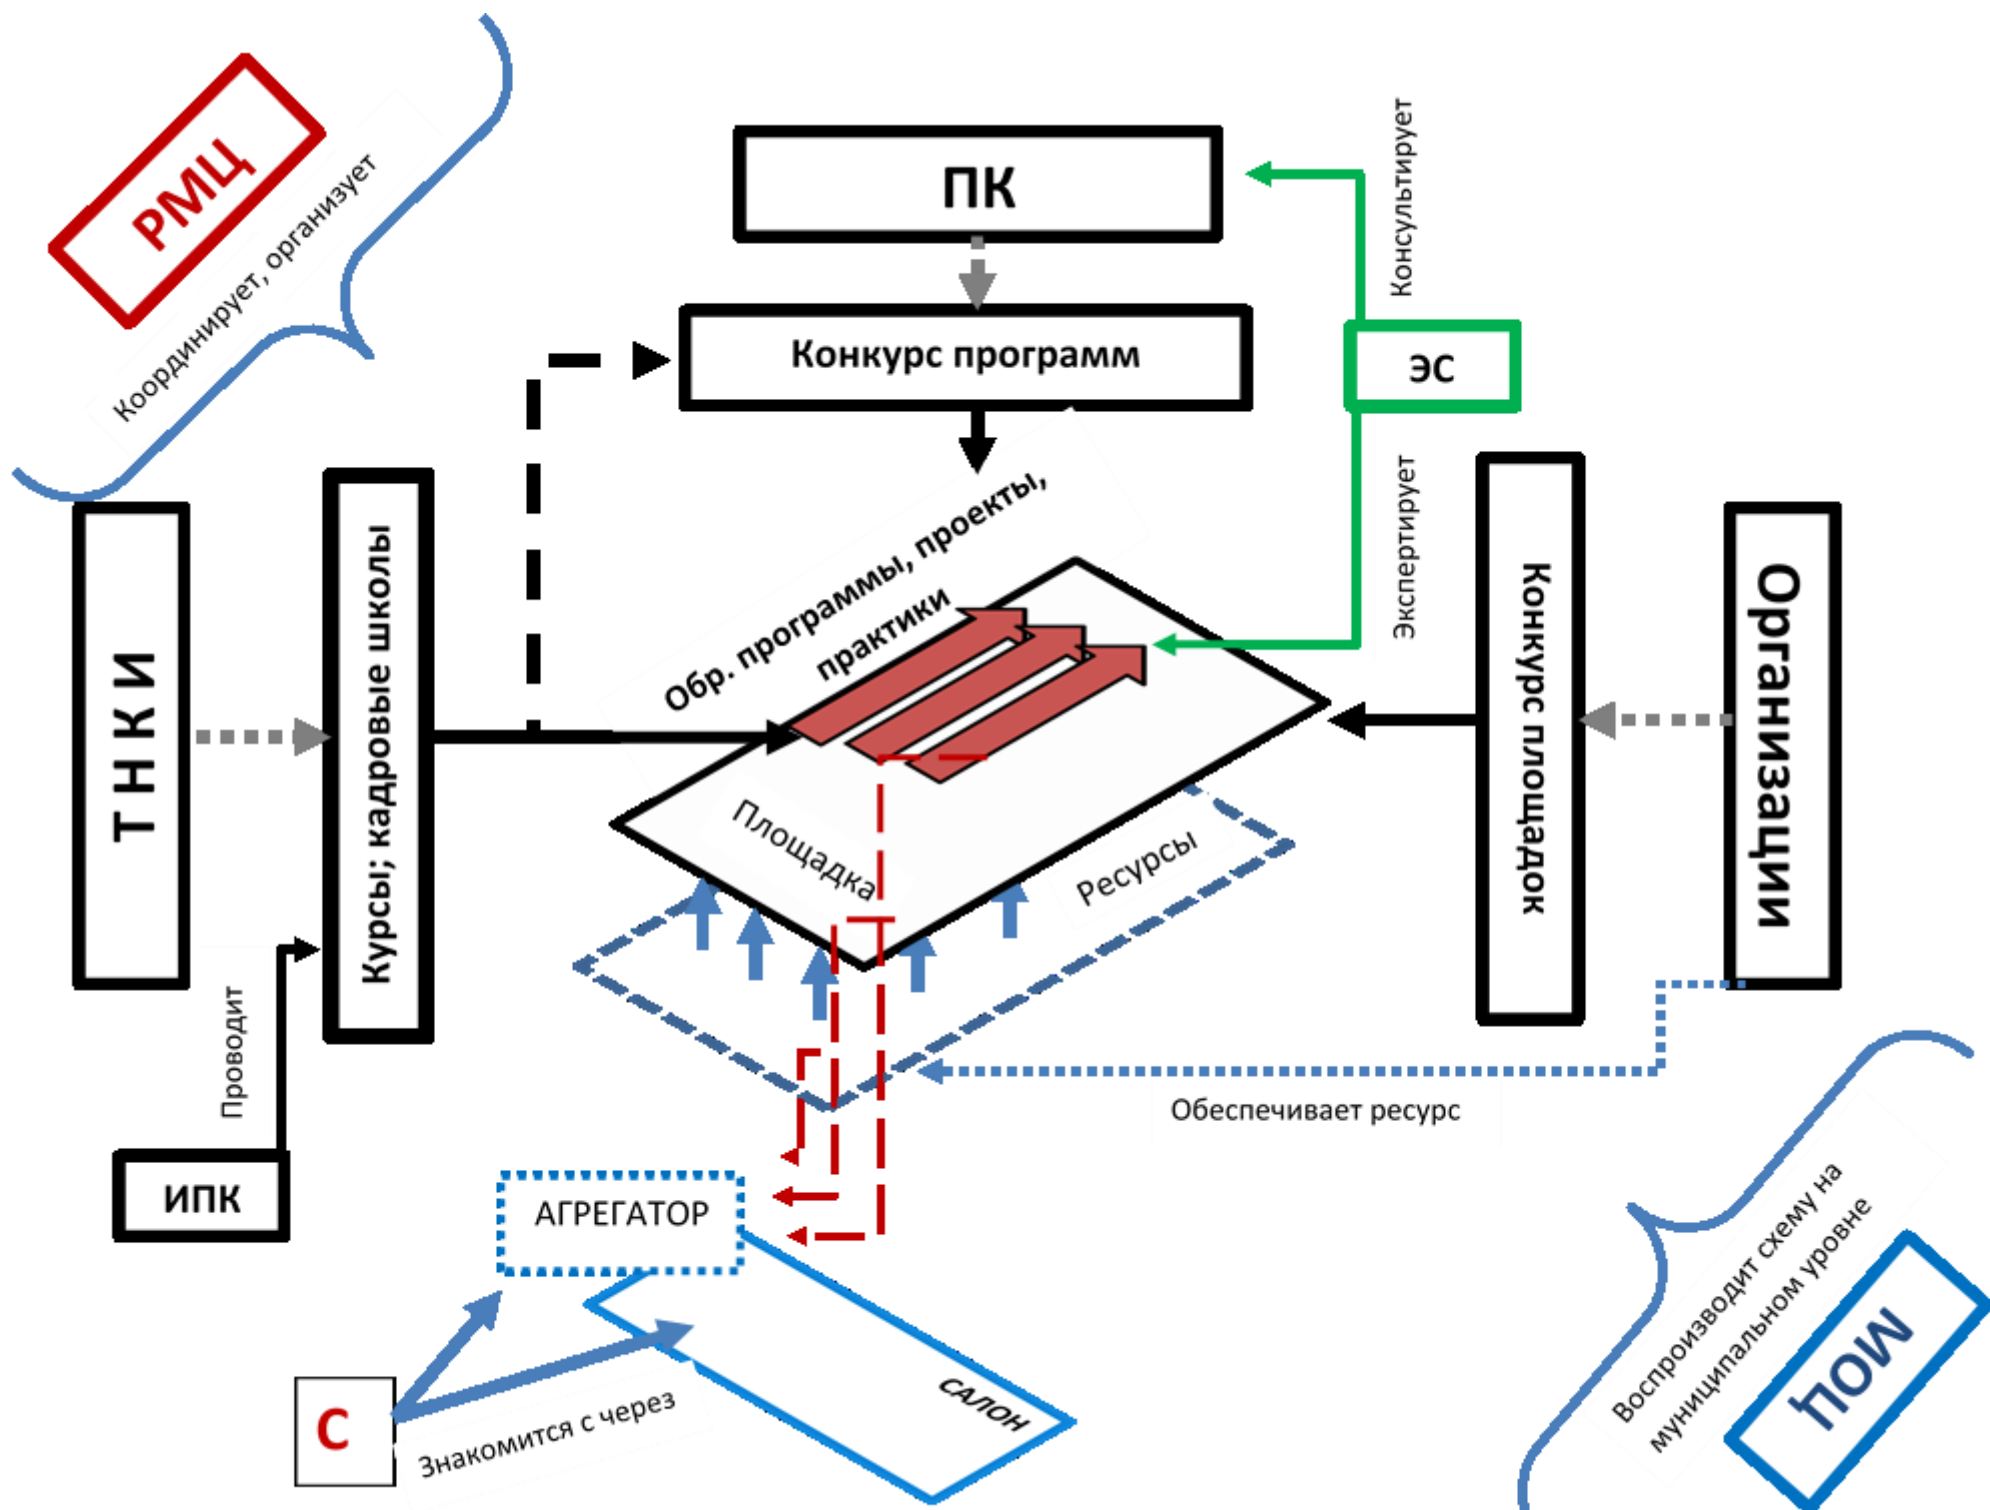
РМЦ
Координирует, организует
ПК
Консультирует
Конкурс программ
ЭС
Экспертирует
ТНКИ
Курсы; кадровые школы
Обр. программы, проекты, практики
Конкурс площадок
Организации
Площадка
Ресурсы
Проводит
ИПК
Обеспечивает ресурс
АГРЕГАТОР
САЛОН
С
Знакомится с через
Воспроизводит схему на муниципальном уровне
МОУ